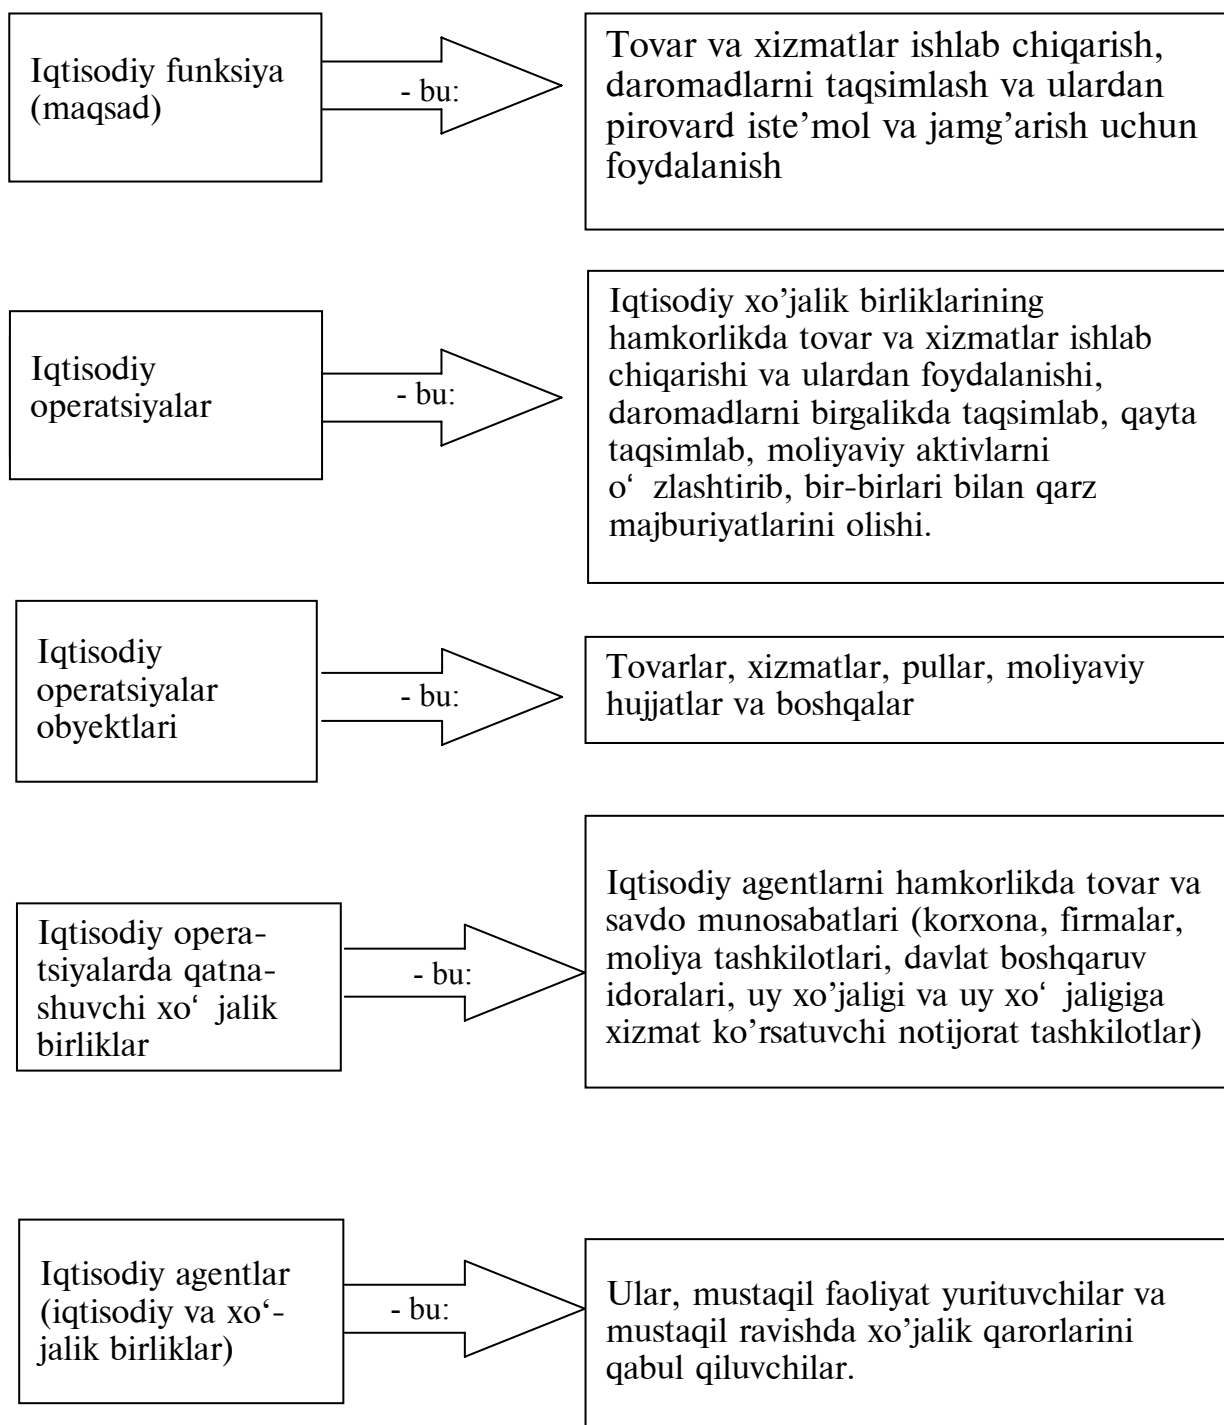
Iqtisodiy funksiya (maqsad)

- bu:

Tovar va xizmatlar ishlab chiqarish, daromadlarni taqsimlash va ulardan pirovard iste'mol va jamg'arish uchun foydalanish

Iqtisodiy operatsiyalar

- bu:

Iqtisodiy xo'jalik birliklarining hamkorlikda tovar va xizmatlar ishlab chiqarishi va ulardan foydalanishi, daromadlarni birgalikda taqsimlab, qayta taqsimlab, moliyaviy aktivlarni o‘ zlashtirib, bir-birlari bilan qarz majburiyatlarini olishi.

Iqtisodiy operatsiyalar obyektlari

- bu:

Tovarlar, xizmatlar, pullar, moliyaviy hujjatlar va boshqalar

Iqtisodiy operatsiyalarda qatnashuvchi xo‘ jalik birliklar

- bu:

Iqtisodiy agentlarni hamkorlikda tovar va savdo munosabatlari (korxona, firmalar, moliya tashkilotlari, davlat boshqaruv idoralari, uy xo'jaligi va uy xo‘ jaligiga xizmat ko'rsatuvchi notijorat tashkilotlar)

Iqtisodiy agentlar (iqtisodiy va xo‘jalik birliklar)

- bu:

Ular, mustaqil faoliyat yurituvchilar va mustaqil ravishda xo'jalik qarorlarini qabul qiluvchilar.